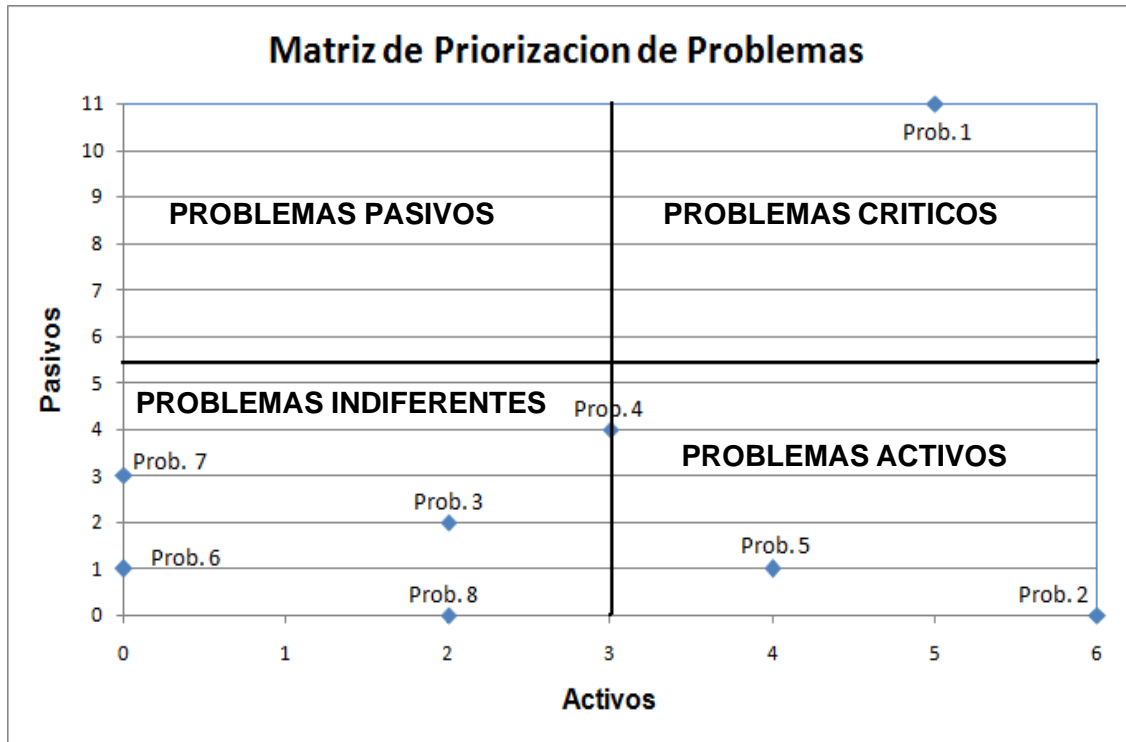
Matriz de Priorizacion de Problemas

11
10
9
8
7
6
5
4
3
2
1
0

Pasivos

PROBLEMAS PASIVOS

PROBLEMAS CRITICOS

PROBLEMAS INDIFERENTES

PROBLEMAS ACTIVOS

Prob. 1
Prob. 4
Prob. 7
Prob. 3
Prob. 6
Prob. 5
Prob. 8
Prob. 2

0
1
2
3
4
5
6

Activos